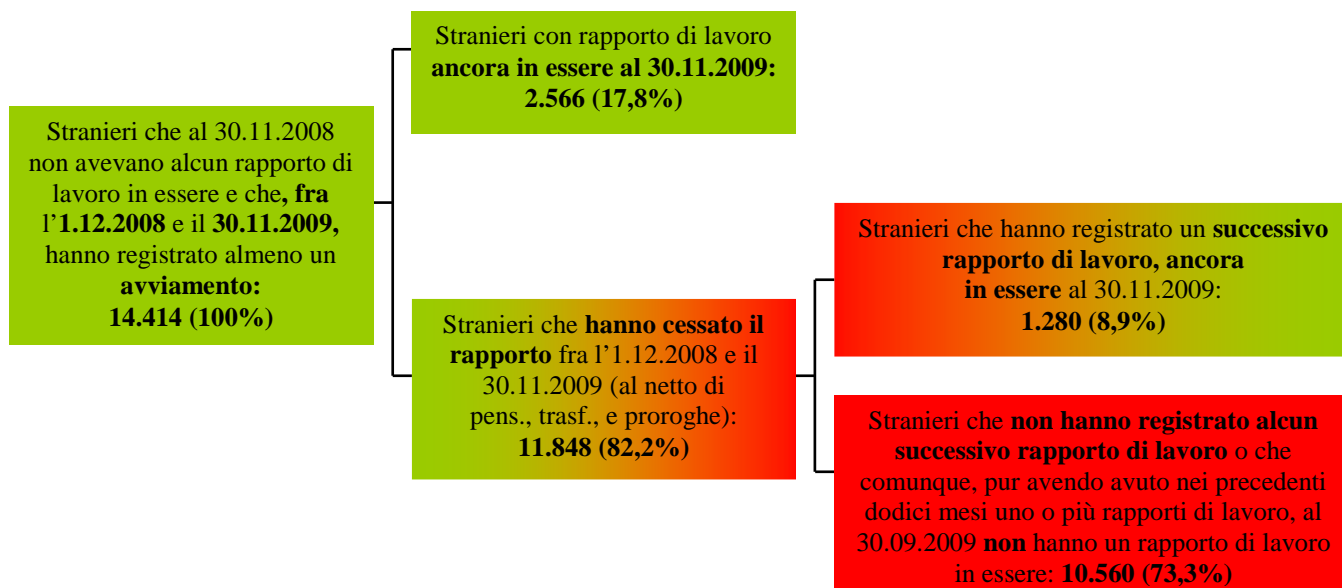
Stranieri che al 30.11.2008 non avevano alcun rapporto di lavoro in essere e che, fra l'1.12.2008 e il 30.11.2009, hanno registrato almeno un avviamento: 14.414 (100%)

Stranieri con rapporto di lavoro ancora in essere al 30.11.2009: 2.566 (17,8%)

Stranieri che hanno cessato il rapporto fra l'1.12.2008 e il 30.11.2009 (al netto di pens., trasf., e proroghe): 11.848 (82,2%)

Stranieri che hanno registrato un successivo rapporto di lavoro, ancora in essere al 30.11.2009: 1.280 (8,9%)

Stranieri che non hanno registrato alcun successivo rapporto di lavoro o che comunque, pur avendo avuto nei precedenti dodici mesi uno o più rapporti di lavoro, al 30.09.2009 non hanno un rapporto di lavoro in essere: 10.560 (73,3%)